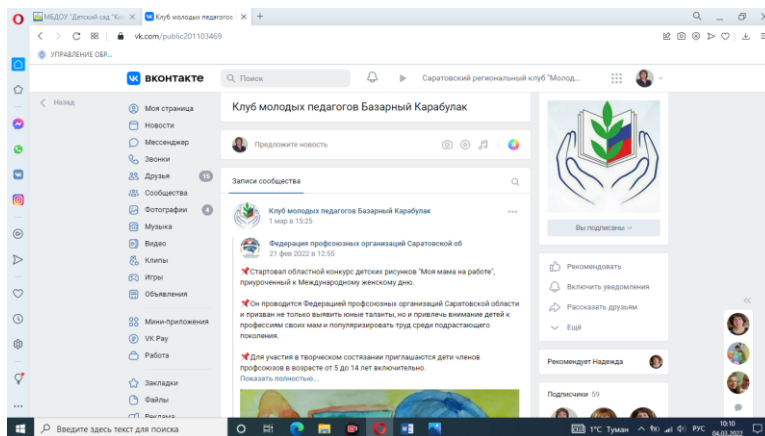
МБДОУ "Детский сад "Ко ×
Клуб молодых педагогов ×
+
vk.com/public201103469
УПРАВЛЕНИЕ ОБР...

ВКОНТАКТЕ
Поиск
Саратовский региональный клуб "Молод...

Назад
Моя страница
Новости
Мессенджер
Звонки
Друзья 15
Сообщества
Фотографии 4
Музыка
Видео
Клипы
Игры
Объявления
Мини-приложения
VK Pay
Работа
Закладки
Файлы
Реклама

Клуб молодых педагогов Базарный Карабулак

Предложите новость

Записи сообщества

Клуб молодых педагогов Базарный Карабулак
1 мар в 15:25

Федерация профсоюзных организаций Саратовской об
21 фев 2022 в 12:35

📌Стартовал областной конкурс детских рисунков "Моя мама на работе", приуроченный к Международному женскому дню.

📌Он проводится Федерацией профсоюзных организаций Саратовской области и призван не только выявить юные таланты, но и привлечь внимание детей к профессиям своих мам и популяризировать труд среди подрастающего поколения.

📌Для участия в творческом состязании приглашаются дети членов профсоюзов в возрасте от 5 до 14 лет включительно.
Показать полностью...

Вы подписаны
Рекомендовать
Включить уведомления
Рассказать друзьям
Ещё
Рекомендует Надежда
Подписчики 59

Введите здесь текст для поиска
1°C Туман
РУС
10:10
04.03.2022